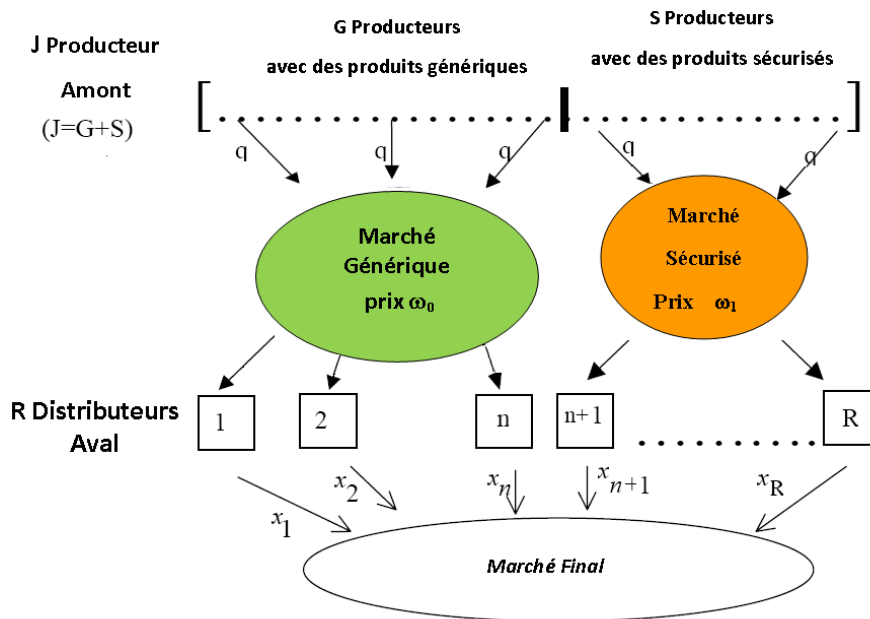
J Producteur

Amont

(J=G+S)

G Producteurs

avec des produits génériques

S Producteurs

avec des produits sécurisés

q q q q q

Marché Générique prix $\omega_0$

Marché Sécurisé Prix $\omega_1$

R Distributeurs Aval

1 2 n n+1 R

$x_1$ $x_2$ $x_n$ $x_{n+1}$ $x_R$

Marché Final